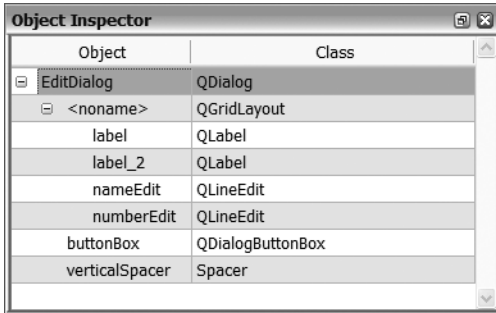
Object Inspector

| Object | Class |
|---|---|
| ⊟ EditDialog | QDialog |
| ⊟ <noname> | QGridLayout |
| label | QLabel |
| label_2 | QLabel |
| nameEdit | QLineEdit |
| numberEdit | QLineEdit |
| buttonBox | QDialogButtonBox |
| verticalSpacer | Spacer |